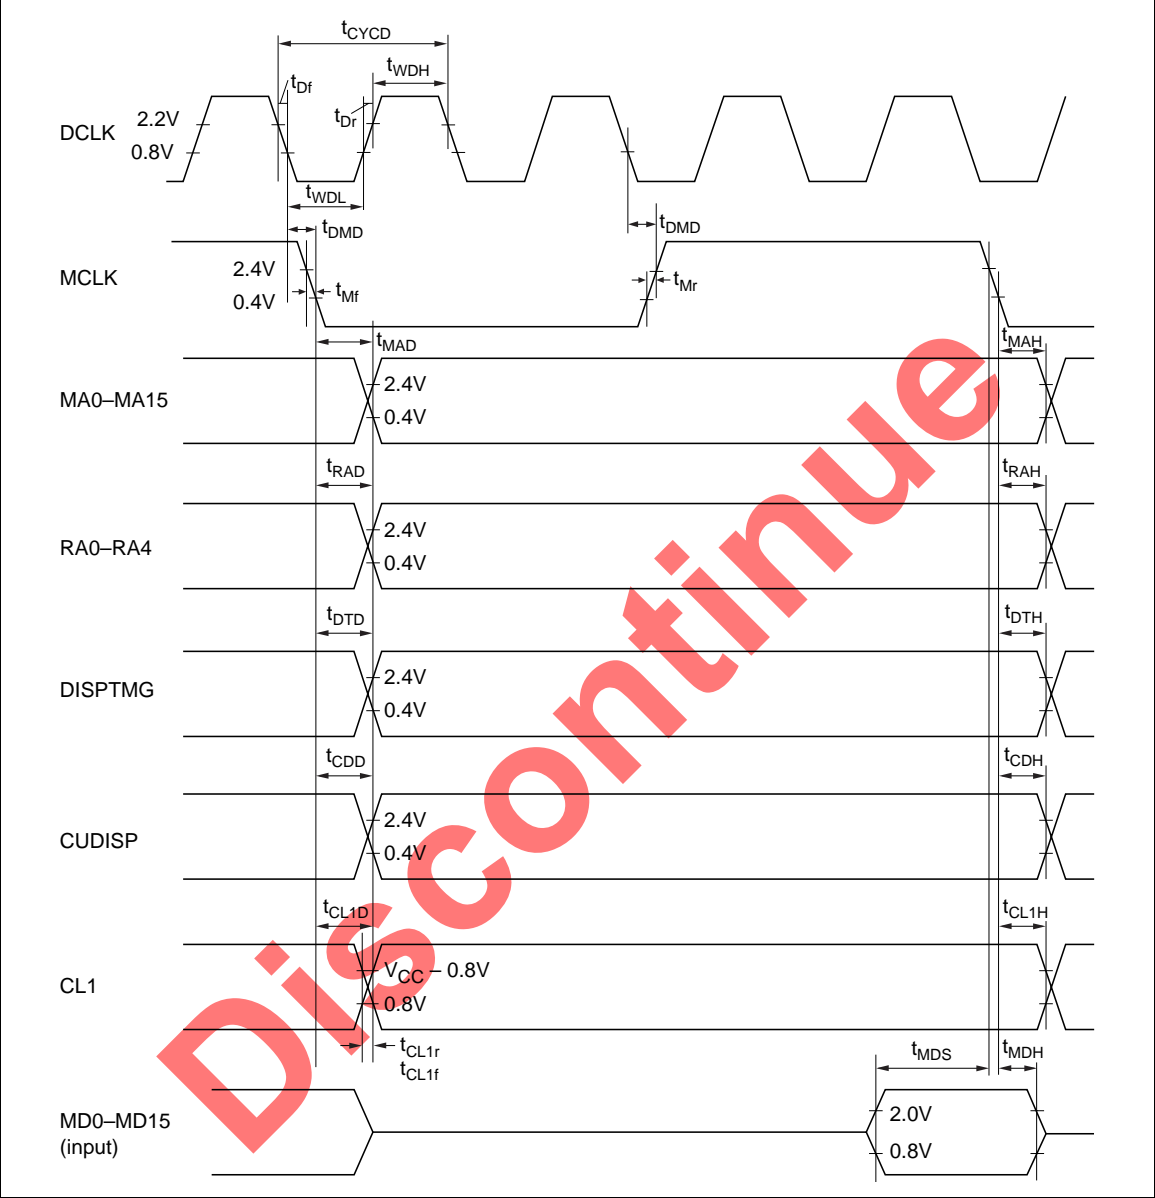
$t_{CYCD}$

$t_{WDH}$

$t_{Df}$

$t_{Dr}$

DCLK 2.2V 0.8V

$t_{WDL}$

$t_{DMD}$

$t_{DMD}$

MCLK 2.4V 0.4V

$t_{Mf}$

$t_{Mr}$

$t_{MAD}$

$t_{MAH}$

MA0–MA15 2.4V 0.4V

$t_{RAD}$

$t_{RAH}$

RA0–RA4 2.4V 0.4V

$t_{DTD}$

$t_{DTH}$

DISPTMG 2.4V 0.4V

$t_{CDD}$

$t_{CDH}$

CUDISP 2.4V 0.4V

$t_{CL1D}$

$t_{CL1H}$

CL1 $V_{CC}$ – 0.8V 0.8V

$t_{CL1r}$

$t_{CL1f}$

$t_{MDS}$

$t_{MDH}$

MD0–MD15 (input) 2.0V 0.8V

Discontinue